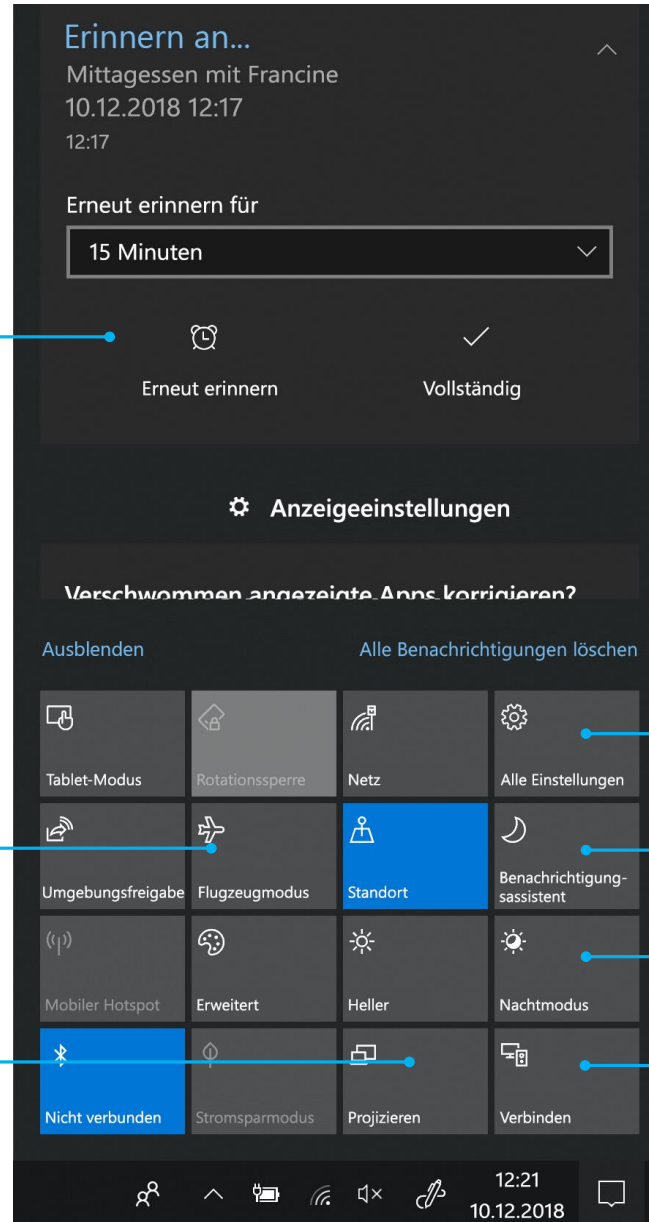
Erinnern an...
Mittagessen mit Francine
10.12.2018 12:17
12:17

Erneut erinnern für
15 Minuten

Erneut erinnern
Vollständig

Anzeigeeinstellungen

Verschwommen angezeigte Apps korrigieren?

Ausblenden
Alle Benachrichtigungen löschen

| Tablet-Modus | Rotationssperre | Netz | Alle Einstellungen |
|---|---|---|---|
| Umgebungsfreigabe | Flugzeugmodus | Standort | Benachrichtigungsassistent |
| Mobiler Hotspot | Erweitert | Heller | Nachtmodus |
| Nicht verbunden | Stromsparmodus | Projizieren | Verbinden |

12:21
10.12.2018